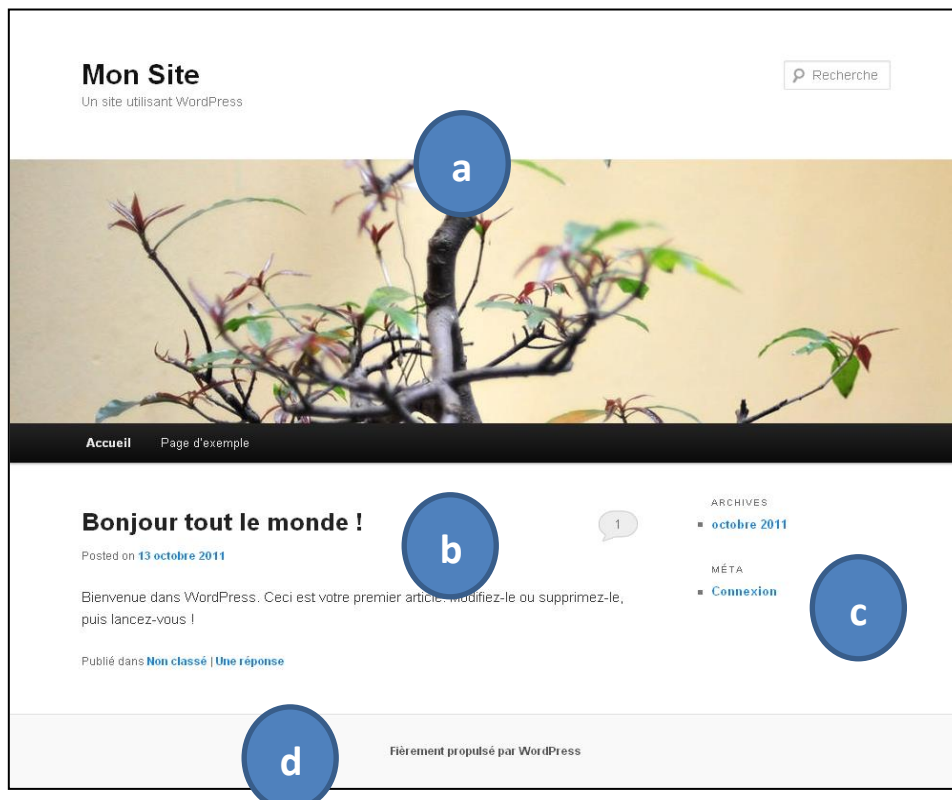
Mon Site
Un site utilisant WordPress

Recherche

a

Accueil Page d'exemple

Bonjour tout le monde !

b

1

Posted on 13 octobre 2011

Bienvenue dans WordPress. Ceci est votre premier article. Modifiez-le ou supprimez-le, puis lancez-vous !

Publié dans Non classé | Une réponse

ARCHIVES
octobre 2011

MÉTA
Connexion

c

d

Fièrement propulsé par WordPress